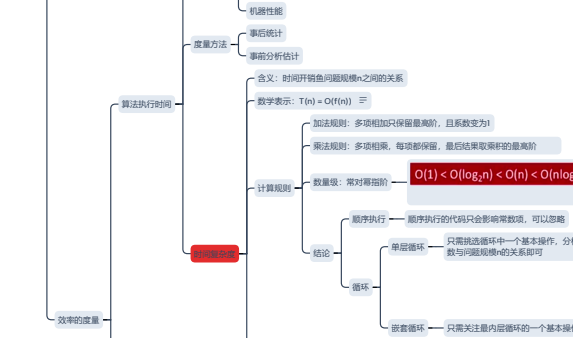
机器性能

度量方法

事后统计

事前分析估计

算法执行时间

含义：时间开销随问题规模n之间的关系

数学表示：T(n) = O(f(n))

加法规则：多项相加只保留最高阶，且系数变为1

乘法规则：多项相乘，每项都保留，最后结果取乘积的最高阶

计算规则

数量级：常对幂指阶

$O(1) < O(\log_2 n) < O(n) < O(n\log$

时间复杂度

顺序执行

顺序执行的代码只会影响常数项，可以忽略

单层循环

只需挑选循环中一个基本操作，分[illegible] 数与问题规模n的关系即可

结论

循环

效率的度量

嵌套循环

只需关注最内层循环的一个基本操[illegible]